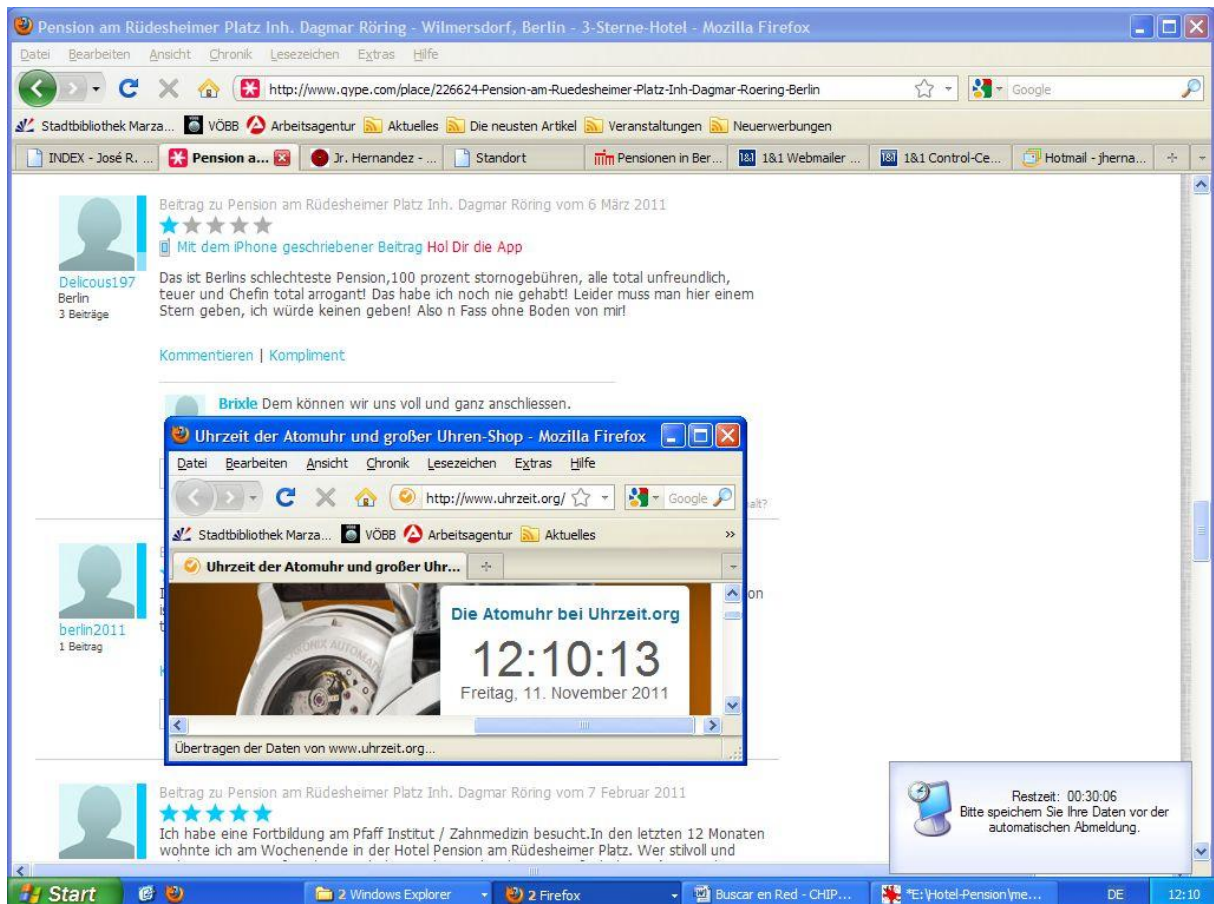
Pension am Rüdesheimer Platz Inh. Dagmar Röring - Wilmersdorf, Berlin - 3-Sterne-Hotel - Mozilla Firefox

Datei Bearbeiten Ansicht Chronik Lesezeichen Extras Hilfe

http://www.qype.com/place/226624-Pension-am-Ruedesheimer-Platz-Inh-Dagmar-Roering-Berlin

Google

Stadtbibliothek Marza... VÖBB Arbeitsagentur Aktuelles Die neusten Artikel Veranstaltungen Neuerwerbungen

INDEX - José R. ... | Pension a... | Jr. Hernandez - ... | Standort | Pensionen in Ber... | 1&1 Webmailer ... | 1&1 Control-Ce... | Hotmail - jherna...

Beitrag zu Pension am Rüdesheimer Platz Inh. Dagmar Röring vom 6 März 2011

Mit dem iPhone geschriebener Beitrag Hol Dir die App

Delicous197
Berlin
3 Beiträge

Das ist Berlins schlechteste Pension,100 prozent stornogebühren, alle total unfreundlich, teuer und Chefin total arrogant! Das habe ich noch nie gehabt! Leider muss man hier einem Stern geben, ich würde keinen geben! Also n Fass ohne Boden von mir!

Kommentieren | Kompliment

Brixle Dem können wir uns voll und ganz anschliessen.

alt?

berlin2011
1 Beitrag

on

Uhrzeit der Atomuhr und großer Uhren-Shop - Mozilla Firefox

Datei Bearbeiten Ansicht Chronik Lesezeichen Extras Hilfe

http://www.uhrzeit.org/

Google

Stadtbibliothek Marza... VÖBB Arbeitsagentur Aktuelles

Uhrzeit der Atomuhr und großer Uhr...

Die Atomuhr bei Uhrzeit.org

12:10:13

Freitag, 11. November 2011

Übertragen der Daten von www.uhrzeit.org...

Beitrag zu Pension am Rüdesheimer Platz Inh. Dagmar Röring vom 7 Februar 2011

Ich habe eine Fortbildung am Pfaff Institut / Zahnmedizin besucht.In den letzten 12 Monaten wohnte ich am Wochenende in der Hotel Pension am Rüdesheimer Platz. Wer stilvoll und

Restzeit: 00:30:06
Bitte speichern Sie Ihre Daten vor der automatischen Abmeldung.

Start | 2 Windows Explorer | 2 Firefox | Buscar en Red - CHIP... | *E:\Hotel-Pension\me... | DE | 12:10